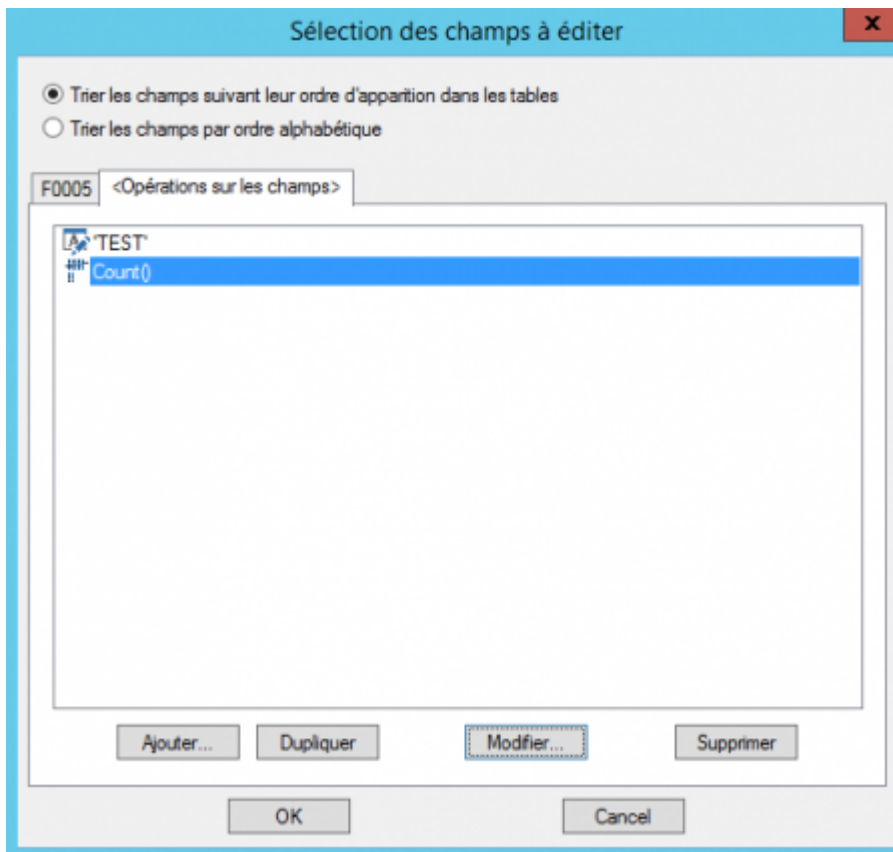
Sélection des champs à éditer

x

Trier les champs suivant leur ordre d'apparition dans les tables

Trier les champs par ordre alphabétique

F0005

<Opérations sur les champs>

'TEST'

Count()

Ajouter...

Dupliquer

Modifier...

Supprimer

OK

Cancel